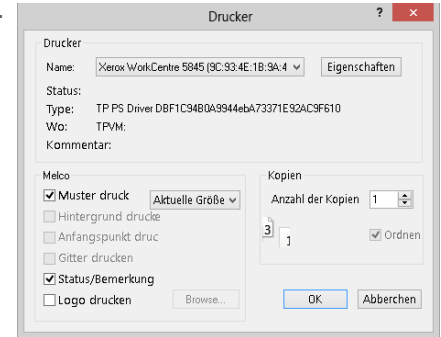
Drucker

? ×

Drucker

Name: Xerox WorkCentre 5845 (9C:93:4E:1B:9A:4

Eigenschaften

Status:

Type: TP PS Driver DBF1C94B0A9944ebA73371E92AC9F610

Wo: TPVM:

Kommentar:

Melco

Muster druck

Aktuelle Größe

Hintergrund drucke

Anfangspunkt druc

Gitter drucken

Status/Bemerkung

Logo drucken

Browse...

Kopien

Anzahl der Kopien 1

3 1

Ordnen

OK

Abberchen